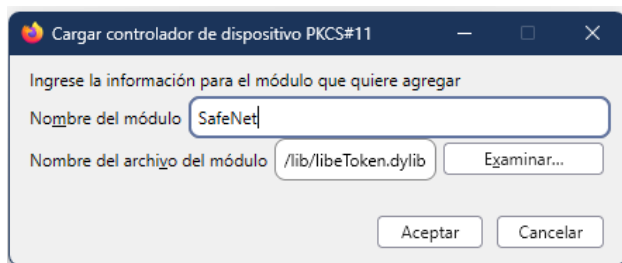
Cargar controlador de dispositivo PKCS#11

Ingrese la información para el módulo que quiere agregar

Nombre del módulo SafeNet

Nombre del archivo del módulo /lib/libeToken.dylib Examinar...

Aceptar Cancelar